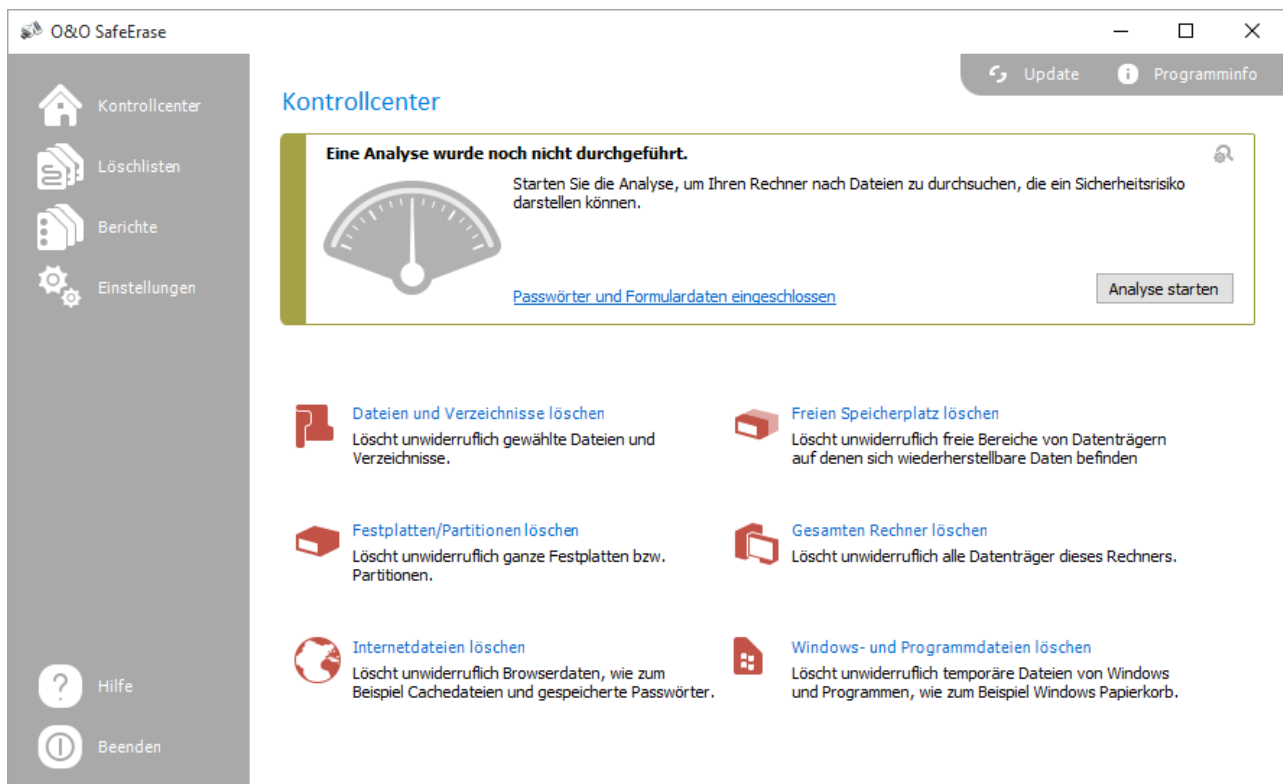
O&O SafeErase

Kontrollcenter
Löschlisten
Berichte
Einstellungen

Update
Programminfo

Kontrollcenter

Eine Analyse wurde noch nicht durchgeführt.

Starten Sie die Analyse, um Ihren Rechner nach Dateien zu durchsuchen, die ein Sicherheitsrisiko darstellen können.

Passwörter und Formulardaten eingeschlossen

Analyse starten

Dateien und Verzeichnisse löschen
Löscht unwiderruflich gewählte Dateien und Verzeichnisse.

Freien Speicherplatz löschen
Löscht unwiderruflich freie Bereiche von Datenträgern auf denen sich wiederherstellbare Daten befinden

Festplatten/Partitionen löschen
Löscht unwiderruflich ganze Festplatten bzw. Partitionen.

Gesamten Rechner löschen
Löscht unwiderruflich alle Datenträger dieses Rechners.

Internetdateien löschen
Löscht unwiderruflich Browserdaten, wie zum Beispiel Cachedateien und gespeicherte Passwörter.

Windows- und Programmdateien löschen
Löscht unwiderruflich temporäre Dateien von Windows und Programmen, wie zum Beispiel Windows Papierkorb.

Hilfe
Beenden